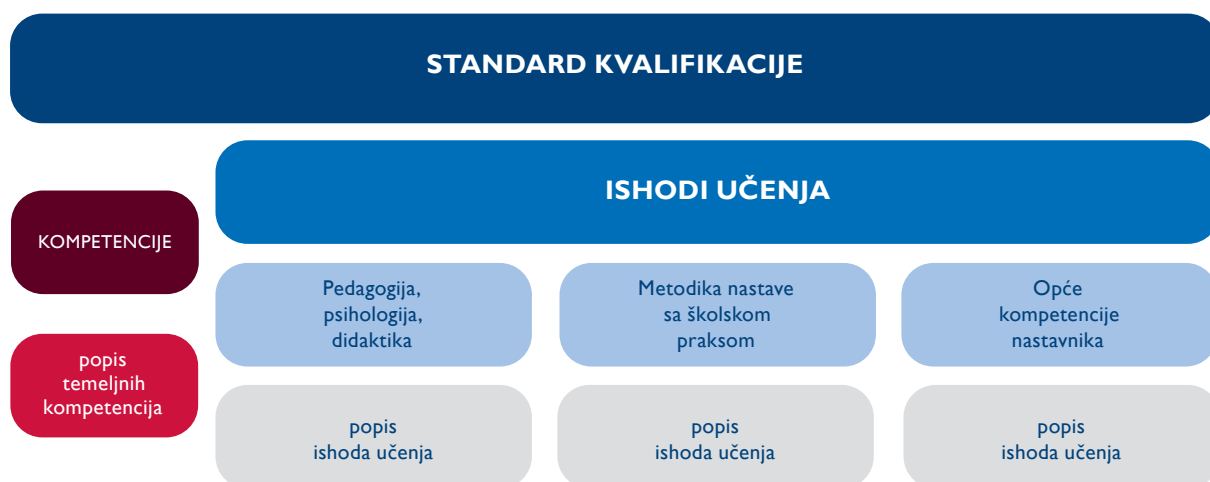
STANDARD KVALIFIKACIJE

ISHODI UČENJA

KOMPETENCIJE

popis temeljnih kompetencija

Pedagogija, psihologija, didaktika

Metodika nastave sa školskom praksom

Opće kompetencije nastavnika

popis ishoda učenja

popis ishoda učenja

popis ishoda učenja